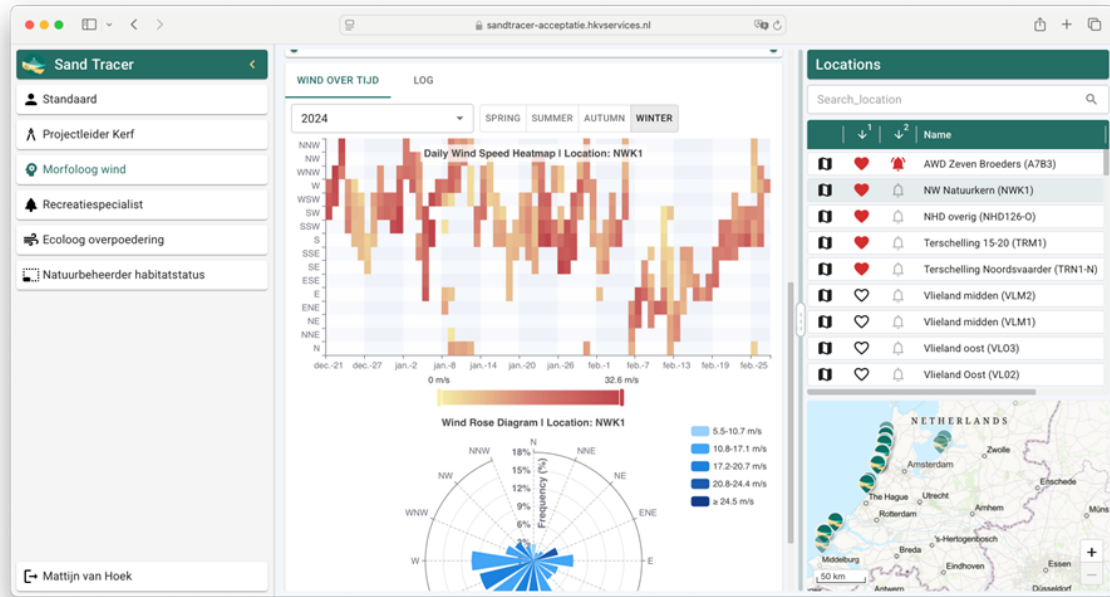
sandtracer-acceptatie.hkvservices.nl

Sand Tracer

Standaard

Projectleider Kerf

Morfoloog wind

Recreatiespecialist

Ecoloog overpoedering

Natuurbeheerder habitatstatus

Mattijn van Hoek

WIND OVER TIJD

LOG

2024

SPRING

SUMMER

AUTUMN

WINTER

Daily Wind Speed Heatmap | Location: NWK1

NNW
NW
WNW
W
WSW
SW
SSW
S
SSE
SE
ESE
E
ENE
NE
NNE
N

dec.-21 dec.-27 jan.-2 jan.-8 jan.-14 jan.-20 jan.-26 feb.-1 feb.-7 feb.-13 feb.-19 feb.-25

0 m/s

32.6 m/s

Wind Rose Diagram | Location: NWK1

N
NNE
NE
ENE
E
NNW
NW
WNW
W

18%
15%
12%
9%
6%
3%

Frequency (%)

5.5-10.7 m/s

10.8-17.1 m/s

17.2-20.7 m/s

20.8-24.4 m/s

≥ 24.5 m/s

Locations

Search_location

| | ↓1 | ↓2 | Name |
|---|---|---|---|
| | | | AWD Zeven Broeders (A7B3) |
| | | | NW Natuurkern (NWK1) |
| | | | NHD overig (NHD126-O) |
| | | | Terschelling 15-20 (TRM1) |
| | | | Terschelling Noordsvaarder (TRN1-N) |
| | | | Vlieland midden (VLM2) |
| | | | Vlieland midden (VLM1) |
| | | | Vlieland oost (VLO3) |
| | | | Vlieland Oost (VL02) |

NETHERLANDS

Zwolle

Amsterdam

Enschede

The Hague

Utrecht

Rotterdam

Arnhem

Mü

's-Hertogenbosch

Middelburg

Breda

Eindhoven

50 km

Düsseldorf

+